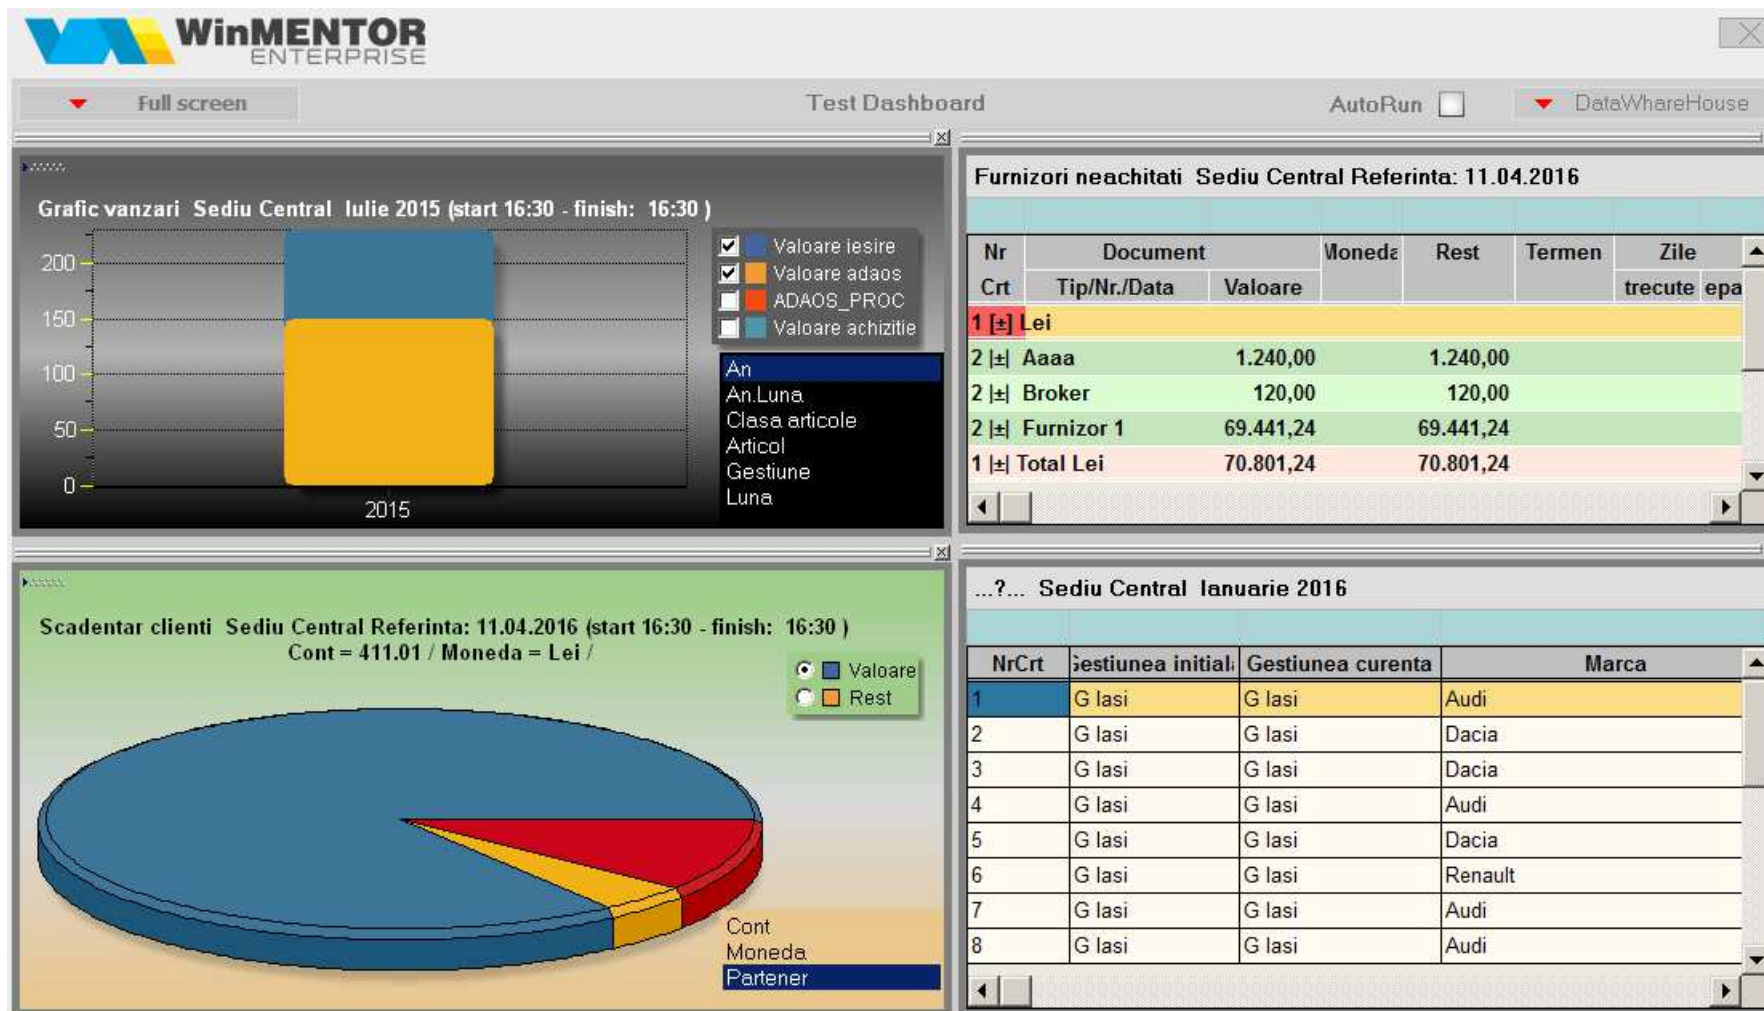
WinMENTOR ENTERPRISE

Full screen

Test Dashboard

AutoRun

DataWhareHouse

Grafic vanzari Sediu Central Iulie 2015 (start 16:30 - finish: 16:30 )

200
150
100
50
0
2015

Valoare iesire
Valoare adaos
ADAOS_PROC
Valoare achizitie

An
An.Luna
Clasa articole
Articol
Gestiune
Luna

Furnizori neachitati Sediu Central Referinta: 11.04.2016

| Nr Crt | Document Tip/Nr./Data | Valoare | Moneda | Rest | Termen | Zile trecute | epa |
|---|---|---|---|---|---|---|---|
| 1 [±] Lei | | | | | | | |
| 2 [±] Aaaa | | 1.240,00 | | 1.240,00 | | | |
| 2 [±] Broker | | 120,00 | | 120,00 | | | |
| 2 [±] Furnizor 1 | | 69.441,24 | | 69.441,24 | | | |
| 1 [±] Total Lei | | 70.801,24 | | 70.801,24 | | | |

Scadentar clienti Sediu Central Referinta: 11.04.2016 (start 16:30 - finish: 16:30 )
Cont = 411.01 / Moneda = Lei /

Valoare
Rest

Cont
Moneda
Partener

...?... Sediu Central Ianuarie 2016

| NrCrt | Gestiunea initiala | Gestiunea curenta | Marca |
|---|---|---|---|
| 1 | G Iasi | G Iasi | Audi |
| 2 | G Iasi | G Iasi | Dacia |
| 3 | G Iasi | G Iasi | Dacia |
| 4 | G Iasi | G Iasi | Audi |
| 5 | G Iasi | G Iasi | Dacia |
| 6 | G Iasi | G Iasi | Renault |
| 7 | G Iasi | G Iasi | Audi |
| 8 | G Iasi | G Iasi | Audi |